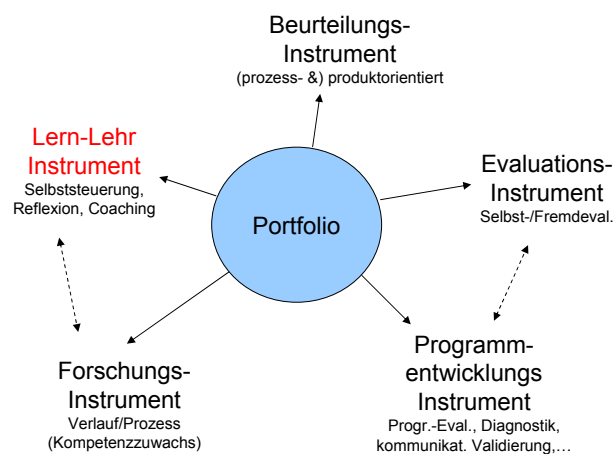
Beurteilungs-Instrument
(prozess- &) produktorientiert

Lern-Lehr Instrument
Selbststeuerung, Reflexion, Coaching

Evaluations-Instrument
Selbst-/Fremdeval.

Portfolio

Forschungs-Instrument
Verlauf/Prozess (Kompetenzzuwachs)

Programm-entwicklungs Instrument
Progr.-Eval., Diagnostik, kommunikat. Validierung,…